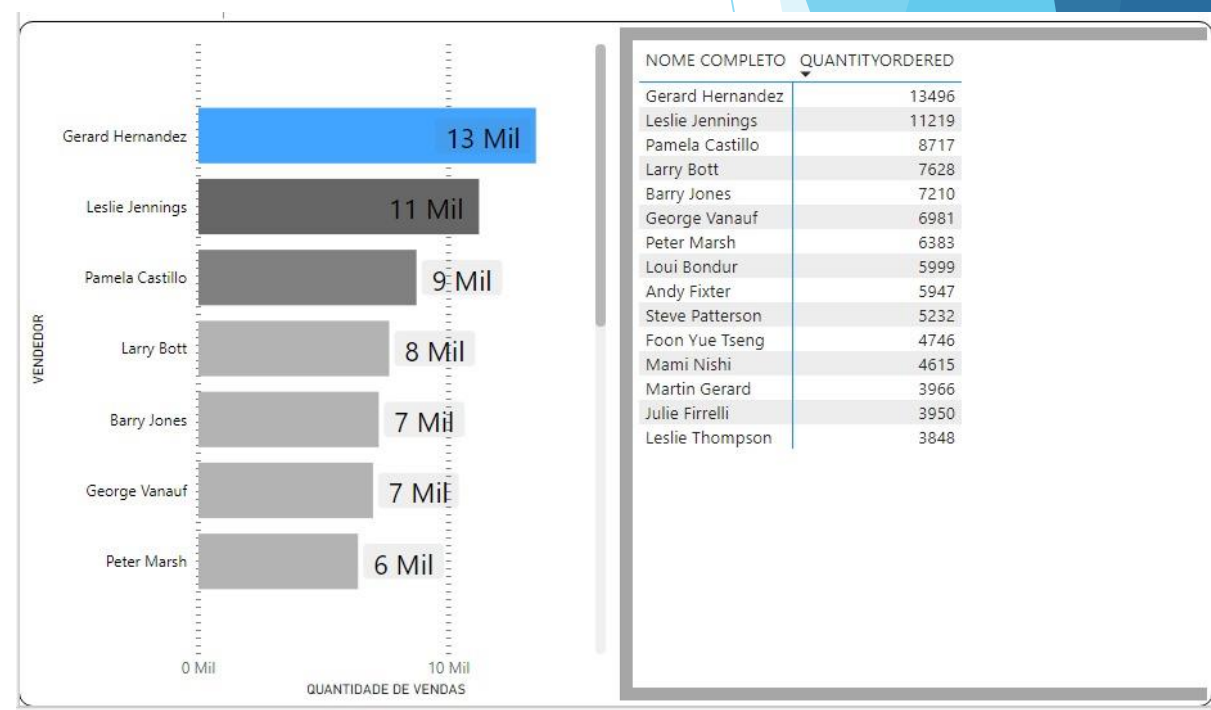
VENDEDOR

Gerard Hernandez 13 Mil
Leslie Jennings 11 Mil
Pamela Castillo 9 Mil
Larry Bott 8 Mil
Barry Jones 7 Mil
George Vanauf 7 Mil
Peter Marsh 6 Mil

0 Mil 10 Mil
QUANTIDADE DE VENDAS

| NOME COMPLETO | QUANTITYORDERED |
|---|---|
| Gerard Hernandez | 13496 |
| Leslie Jennings | 11219 |
| Pamela Castillo | 8717 |
| Larry Bott | 7628 |
| Barry Jones | 7210 |
| George Vanauf | 6981 |
| Peter Marsh | 6383 |
| Loui Bondur | 5999 |
| Andy Fixter | 5947 |
| Steve Patterson | 5232 |
| Foon Yue Tseng | 4746 |
| Mami Nishi | 4615 |
| Martin Gerard | 3966 |
| Julie Firrelli | 3950 |
| Leslie Thompson | 3848 |